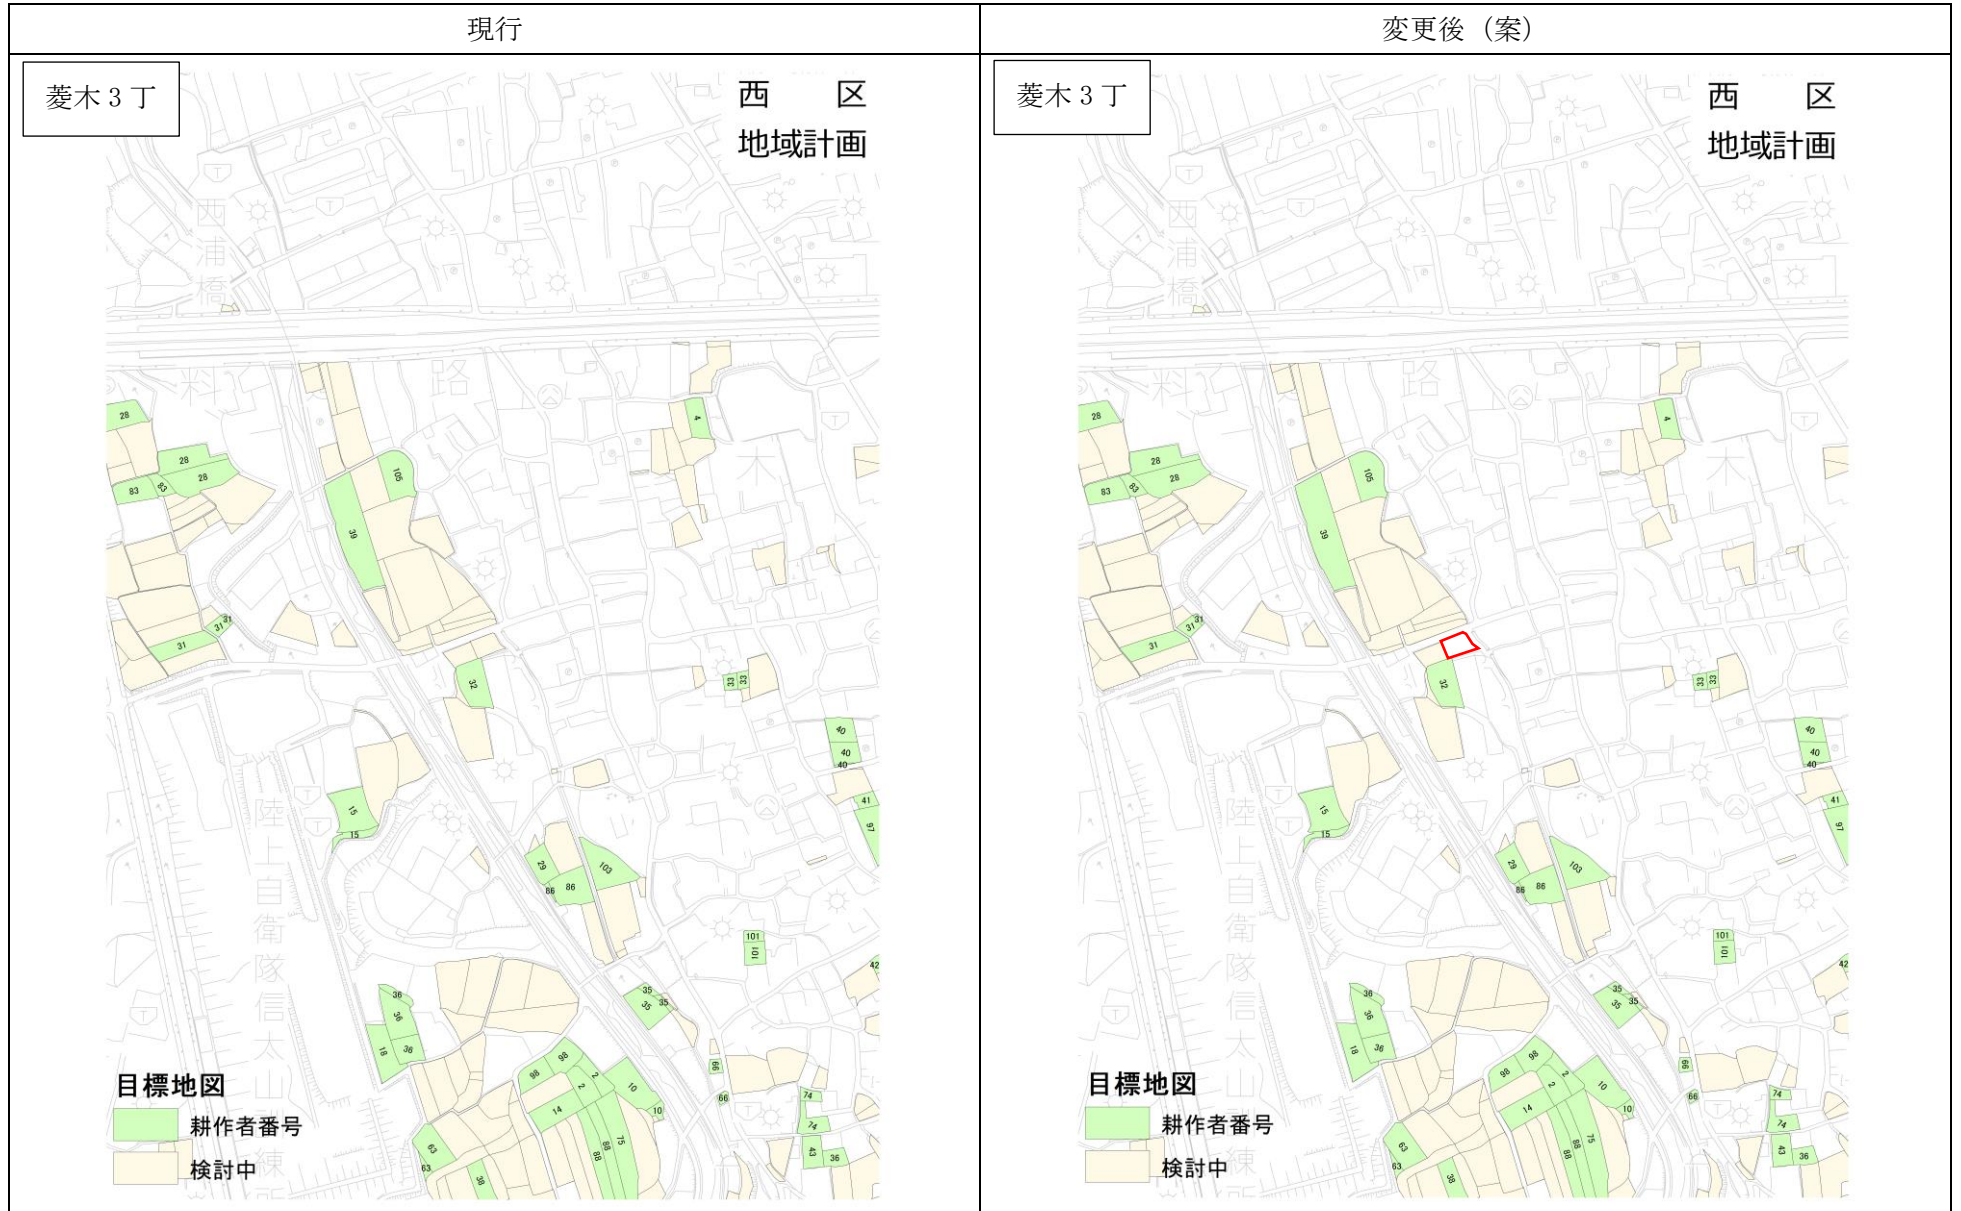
| 現行 | 変更後（案） |
|---|---|
| 菱木３丁 西 区 地域計画 | 菱木３丁 西 区 地域計画 |

西浦橋 料 路 木 山 陸上自衛隊信太山演習

28 28 28 83 83 31 31 31 105 39 4 32 33 33 40 40 40 41 97 15 15 29 86 86 103 101 101 42 36 36 36 18 35 35 35 98 98 2 2 10 10 14 88 75 63 63 38 66 66 74 74 43 36

目標地図
耕作者番号
検討中

西浦橋 料 路 木 山 陸上自衛隊信太山演習

28 28 28 83 83 31 31 31 105 39 4 32 33 33 40 40 40 41 97 15 15 29 86 86 103 101 101 42 36 36 36 18 35 35 35 98 98 2 2 10 10 14 88 75 63 63 38 66 66 74 74 43 36

目標地図
耕作者番号
検討中